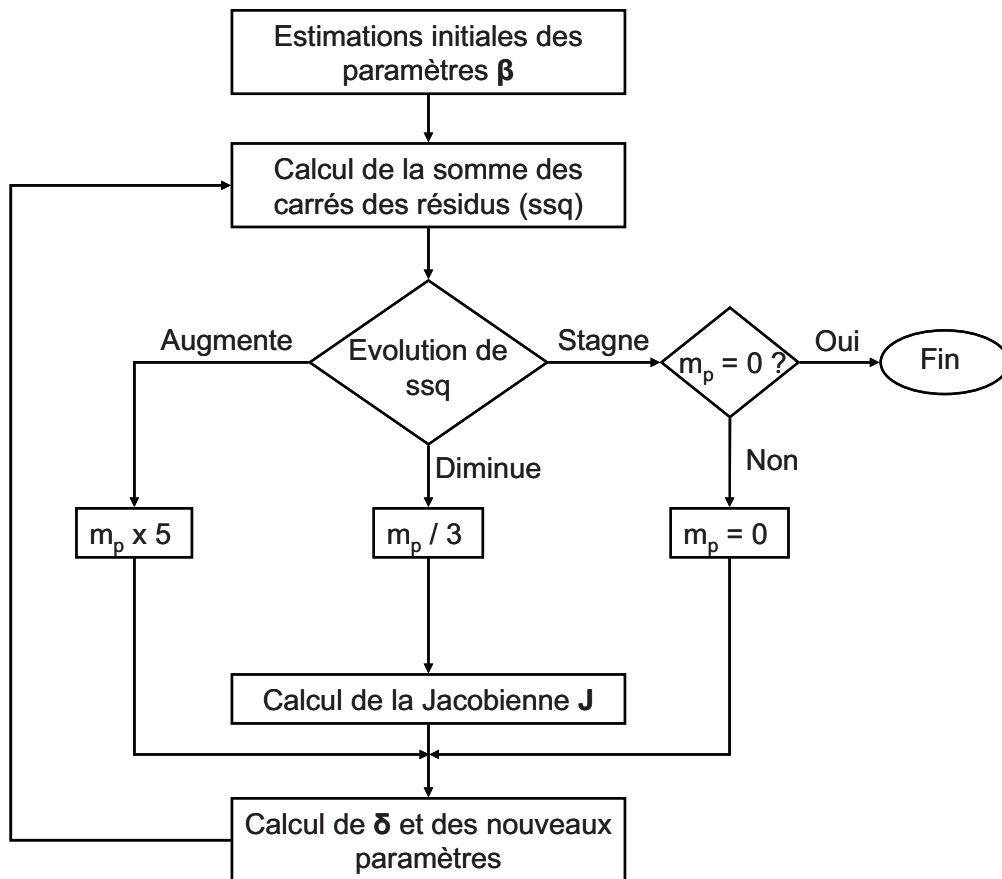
Estimations initiales des paramètres $\boldsymbol{\beta}$

Calcul de la somme des carrés des résidus (ssq)

Augmente

Evolution de ssq

Stagne

$m_p = 0$ ?

Oui

Fin

Diminue

Non

$m_p$ x 5

$m_p$ / 3

$m_p = 0$

Calcul de la Jacobienne $\mathbf{J}$

Calcul de $\boldsymbol{\delta}$ et des nouveaux paramètres